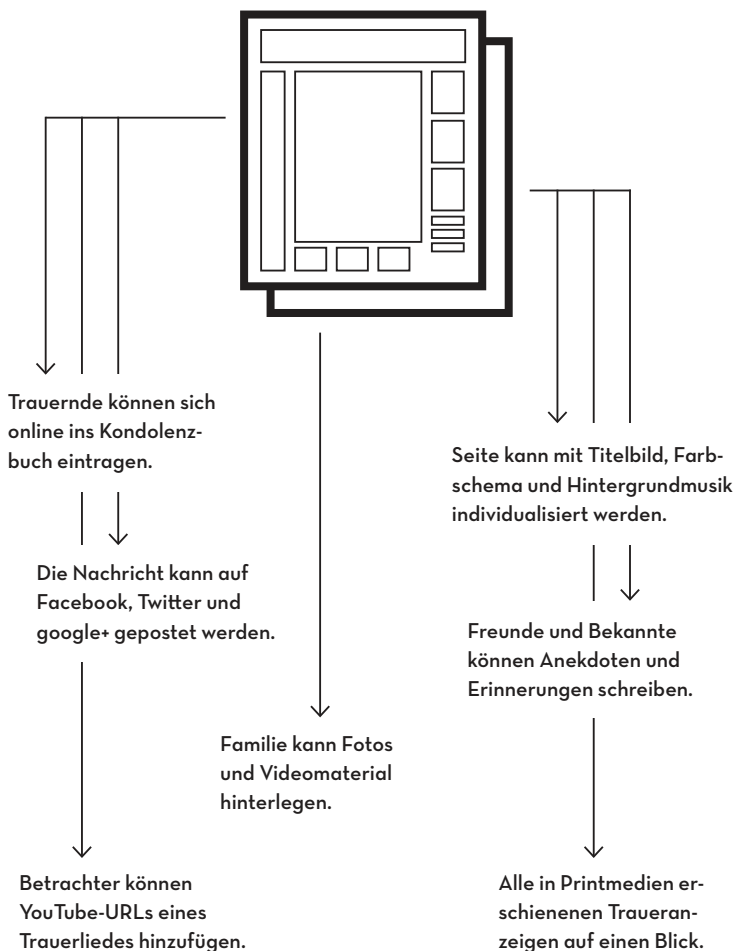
Trauernde können sich online ins Kondolenzbuch eintragen.

Die Nachricht kann auf Facebook, Twitter und google+ gepostet werden.

Betrachter können YouTube-URLs eines Trauerliedes hinzufügen.

Familie kann Fotos und Videomaterial hinterlegen.

Seite kann mit Titelbild, Farbschema und Hintergrundmusik individualisiert werden.

Freunde und Bekannte können Anekdoten und Erinnerungen schreiben.

Alle in Printmedien erschienenen Traueranzeigen auf einen Blick.